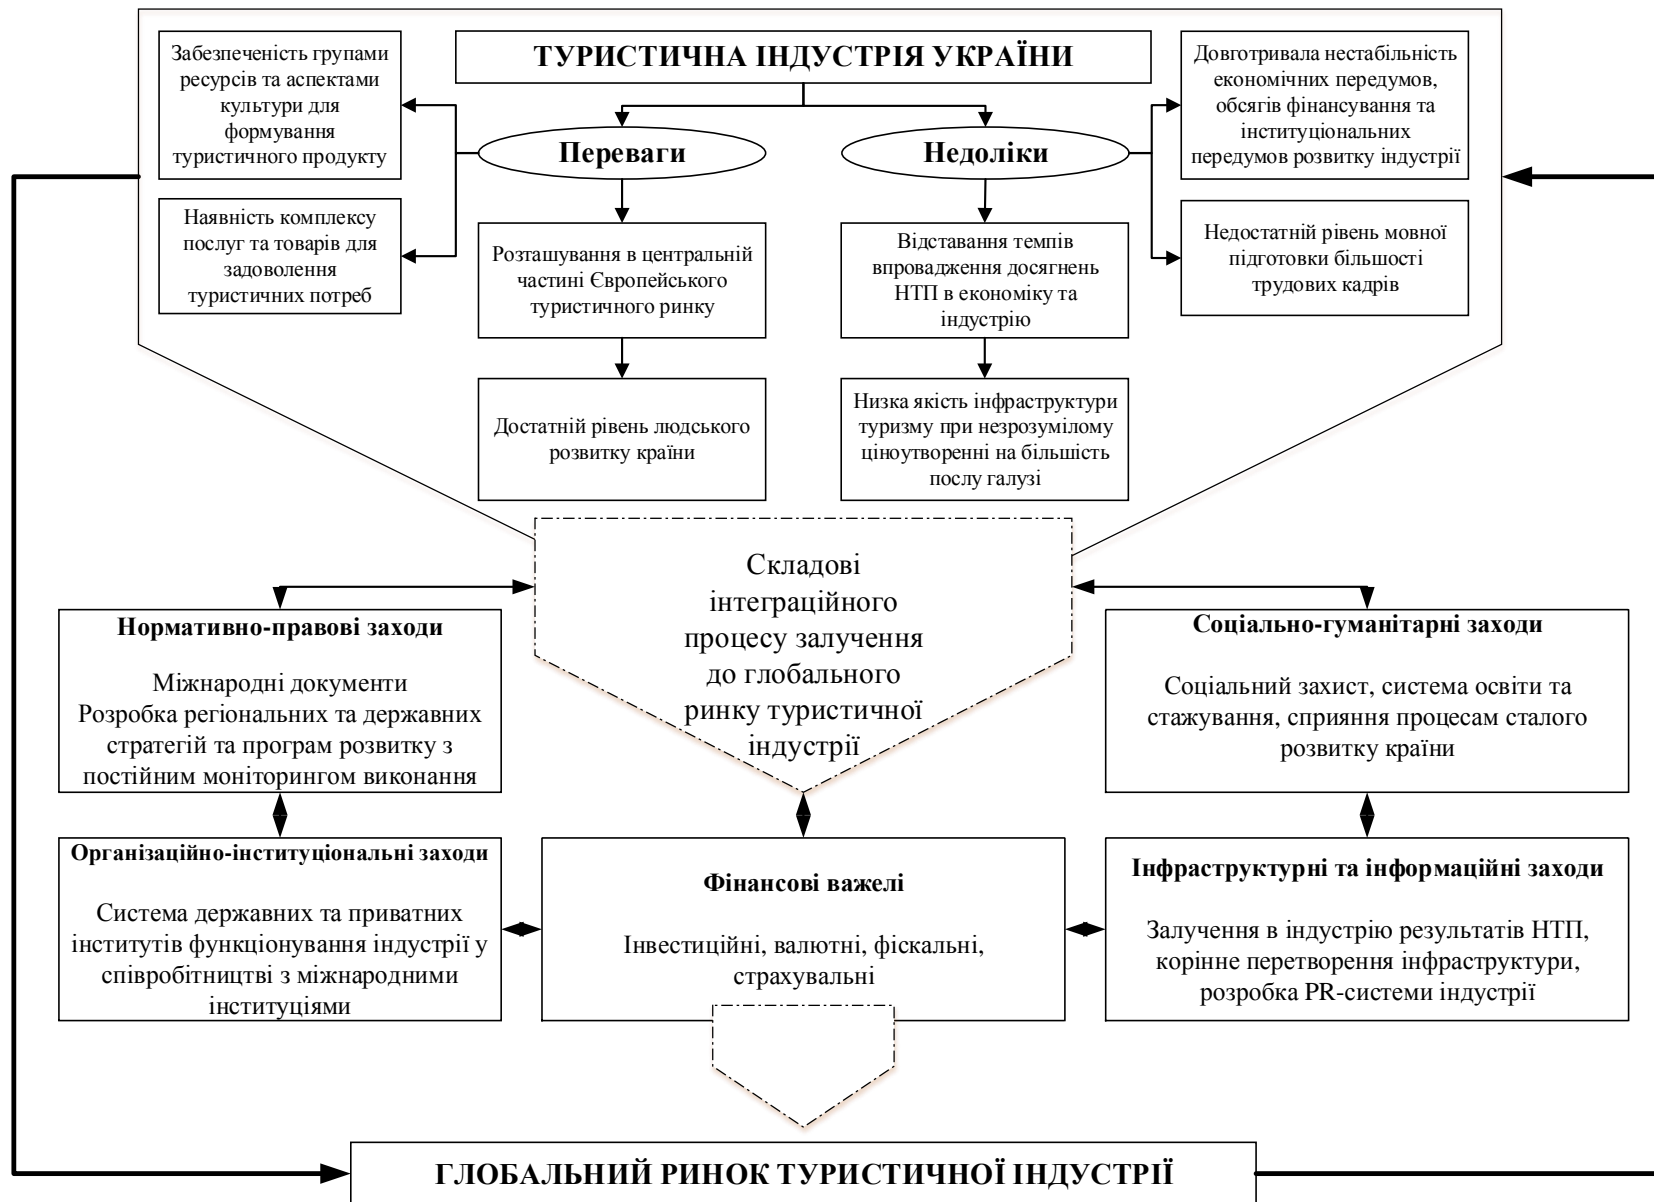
ТУРИСТИЧНА ІНДУСТРІЯ УКРАЇНИ

Забезпеченість групами ресурсів та аспектами культури для формування туристичного продукту

Наявність комплексу послуг та товарів для задоволення туристичних потреб

Переваги

Розташування в центральній частині Європейського туристичного ринку

Достатній рівень людського розвитку країни

Недоліки

Відставання темпів впровадження досягнень НТП в економіку та індустрію

Низка якість інфраструктури туризму при незрозумілому ціноутворенні на більшість послу галузі

Довготривала нестабільність економічних передумов, обсягів фінансування та інституціональних передумов розвитку індустрії

Недостатній рівень мовної підготовки більшості трудових кадрів

Складові інтеграційного процесу залучення до глобального ринку туристичної індустрії

Нормативно-правові заходи

Міжнародні документи
Розробка регіональних та державних стратегій та програм розвитку з постійним моніторингом виконання

Соціально-гуманітарні заходи

Соціальний захист, система освіти та стажування, сприяння процесам сталого розвитку країни

Організаційно-інституціональні заходи

Система державних та приватних інститутів функціонування індустрії у співробітництві з міжнародними інституціями

Фінансові важелі

Інвестиційні, валютні, фіскальні, страхувальні

Інфраструктурні та інформаційні заходи

Залучення в індустрію результатів НТП, корінне перетворення інфраструктури, розробка PR-системи індустрії

ГЛОБАЛЬНИЙ РИНОК ТУРИСТИЧНОЇ ІНДУСТРІЇ